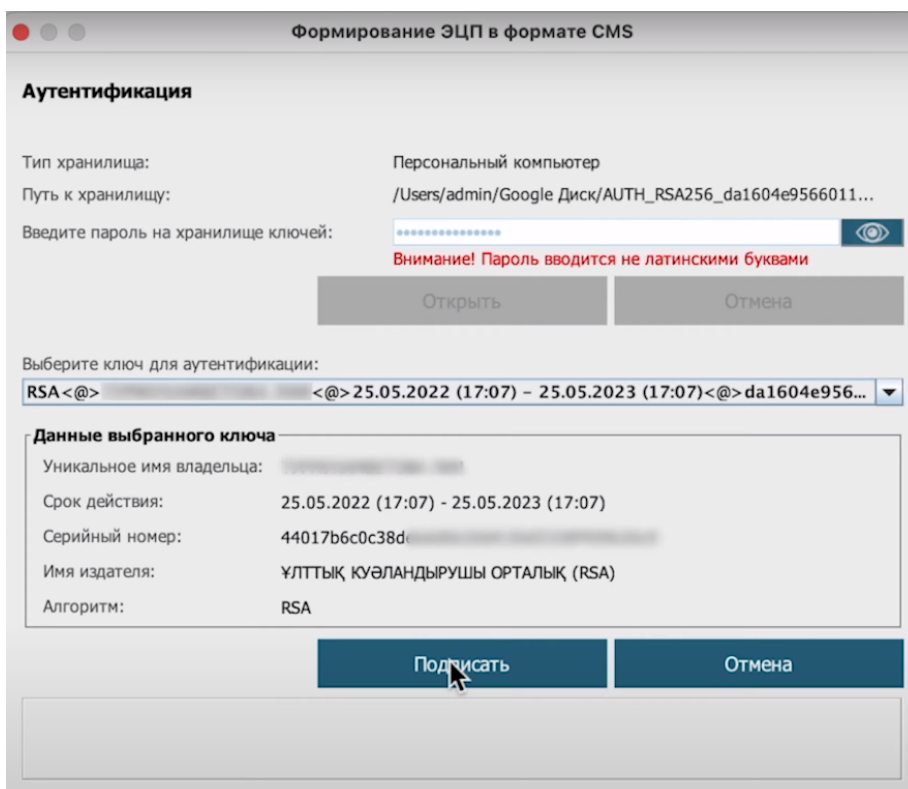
Формирование ЭЦП в формате CMS

Аутентификация

Тип хранилища: Персональный компьютер
Путь к хранилищу: /Users/admin/Google Диск/AUTH_RSA256_da1604e9566011...
Введите пароль на хранилище ключей: •••••••••••••••••
Внимание! Пароль вводится не латинскими буквами

Открыть
Отмена

Выберите ключ для аутентификации:
RSA<@>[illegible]<@>25.05.2022 (17:07) – 25.05.2023 (17:07)<@>da1604e956...

Данные выбранного ключа
Уникальное имя владельца: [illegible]
Срок действия: 25.05.2022 (17:07) - 25.05.2023 (17:07)
Серийный номер: 44017b6c0c38d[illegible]
Имя издателя: ҰЛТТЫҚ КУӘЛАНДЫРУШЫ ОРТАЛЫҚ (RSA)
Алгоритм: RSA

Подписать
Отмена